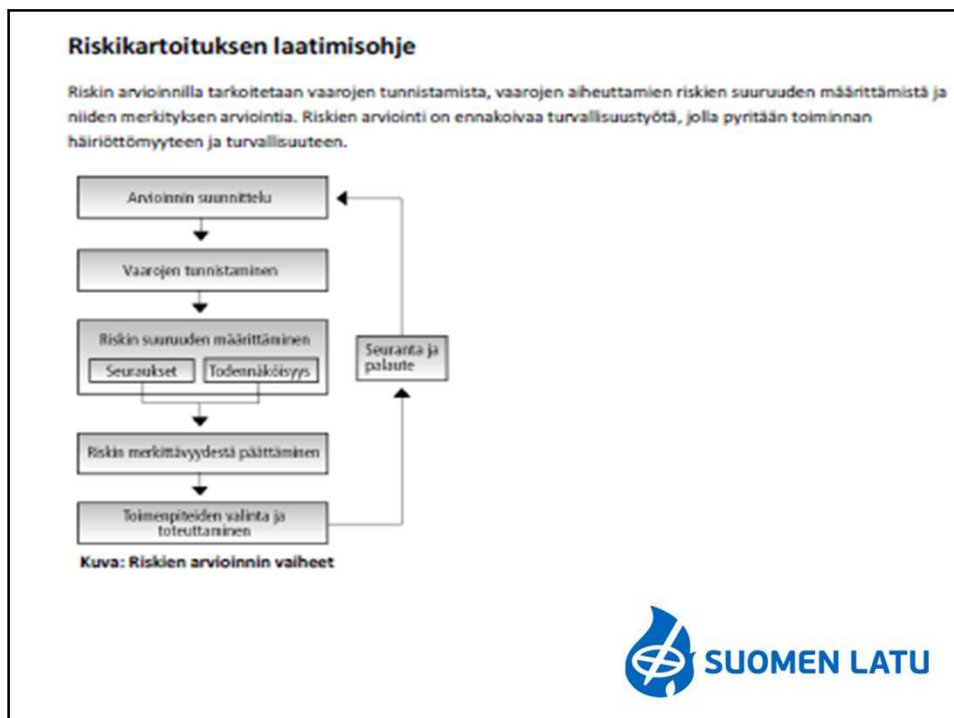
Riskikartoituksen laatimisohje

Riskin arvioinnilla tarkoitetaan vaarojen tunnistamista, vaarojen aiheuttamien riskien suuruuden määrittämistä ja niiden merkityksen arviointia. Riskien arviointi on ennakoivaa turvallisuustyötä, jolla pyritään toiminnan häiriöttömyyteen ja turvallisuuteen.

Arvioinnin suunnittelu

Vaarojen tunnistaminen

Riskin suuruuden määrittäminen

Seuraukset

Todennäköisyys

Seuranta ja palaute

Riskin merkittävyydestä päättäminen

Toimenpiteiden valinta ja toteuttaminen

Kuva: Riskien arvioinnin vaiheet

SUOMEN LATU